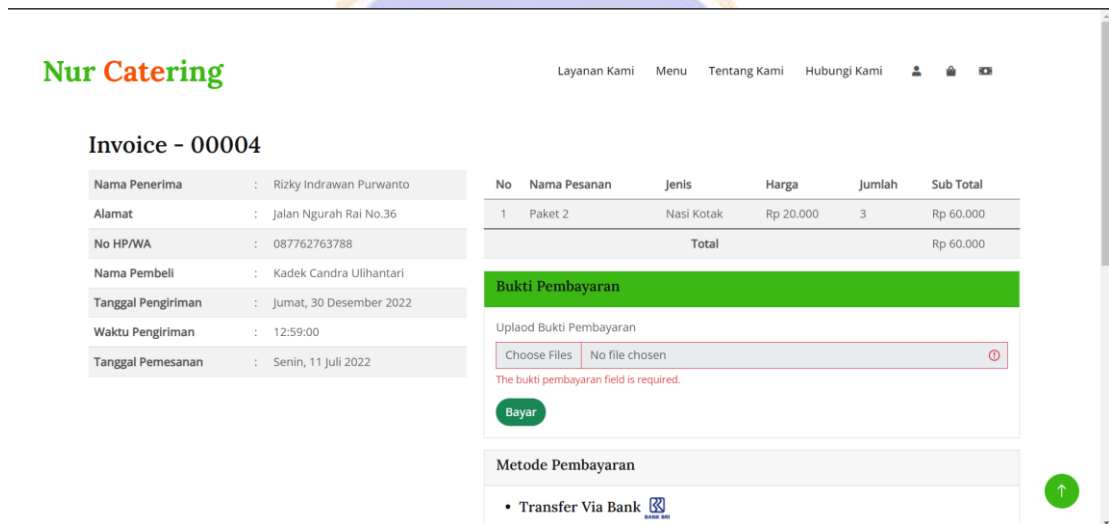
Nur Catering

Layanan Kami Menu Tentang Kami Hubungi Kami

Invoice - 00004

| Nama Penerima | : | Rizky Indrawan Purwanto |
|---|---|---|
| Alamat | : | Jalan Ngurah Rai No.36 |
| No HP/WA | : | 087762763788 |
| Nama Pembeli | : | Kadek Candra Ulihantari |
| Tanggal Pengiriman | : | Jumat, 30 Desember 2022 |
| Waktu Pengiriman | : | 12:59:00 |
| Tanggal Pemesanan | : | Senin, 11 Juli 2022 |

| No | Nama Pesanan | Jenis | Harga | Jumlah | Sub Total |
|---|---|---|---|---|---|
| 1 | Paket 2 | Nasi Kotak | Rp 20.000 | 3 | Rp 60.000 |
| | | Total | | | Rp 60.000 |

Bukti Pembayaran

Uplaod Bukti Pembayaran

Choose Files No file chosen

The bukti pembayaran field is required.

Bayar

Metode Pembayaran

• Transfer Via Bank BANK BRI